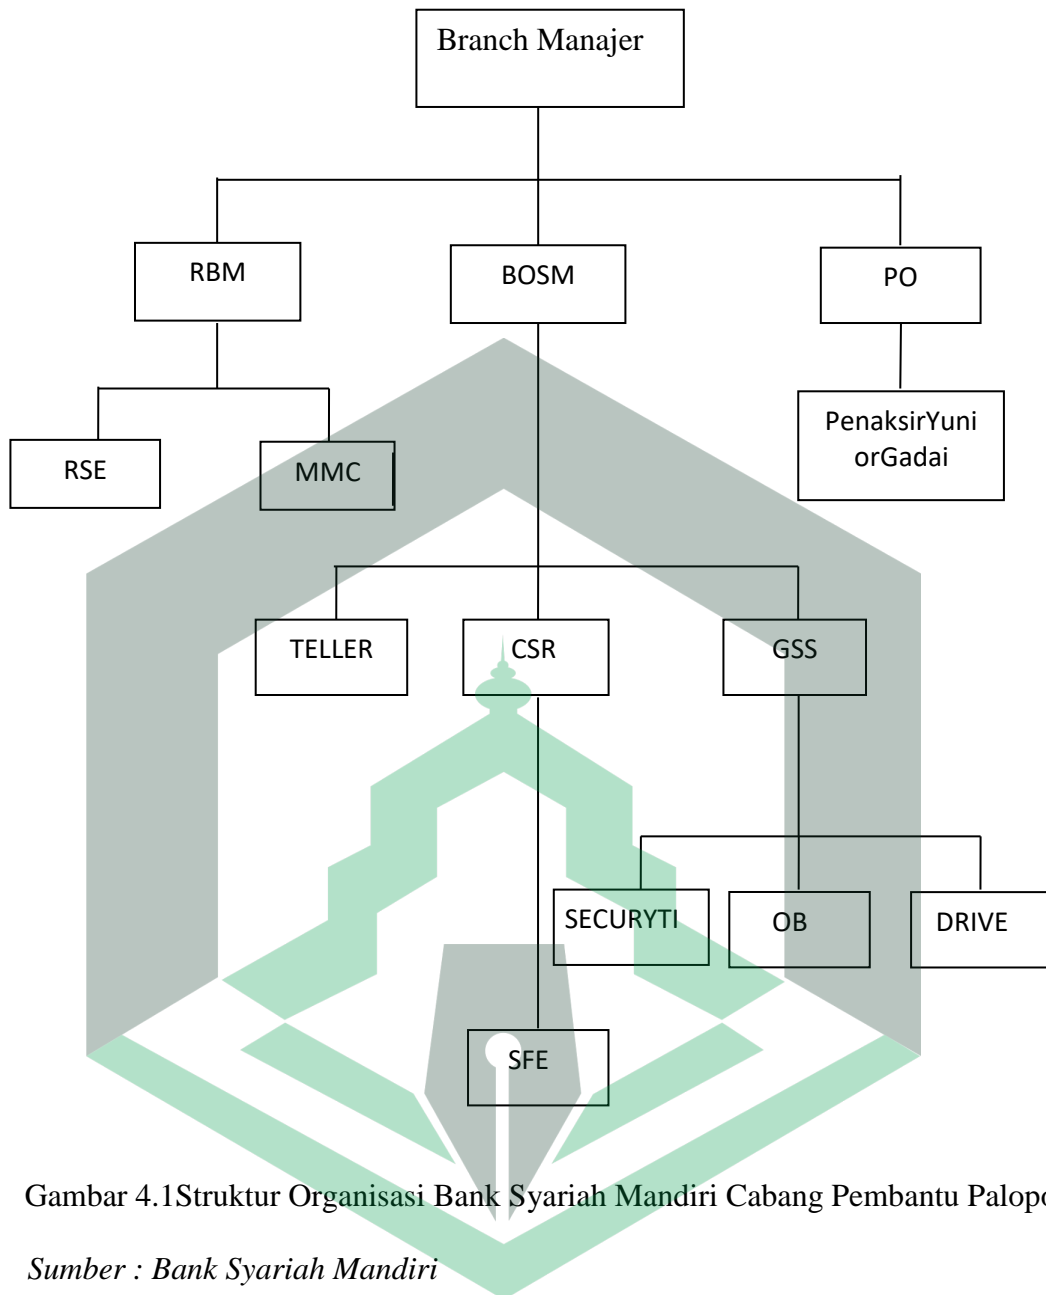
Branch Manajer

RBM

BOSM

PO

RSE

MMC

PenaksirYuniorGadai

TELLER

CSR

GSS

SECURYTI

OB

DRIVE

SFE

Gambar 4.1Struktur Organisasi Bank Syariah Mandiri Cabang Pembantu Palopo

*Sumber : Bank Syariah Mandiri*